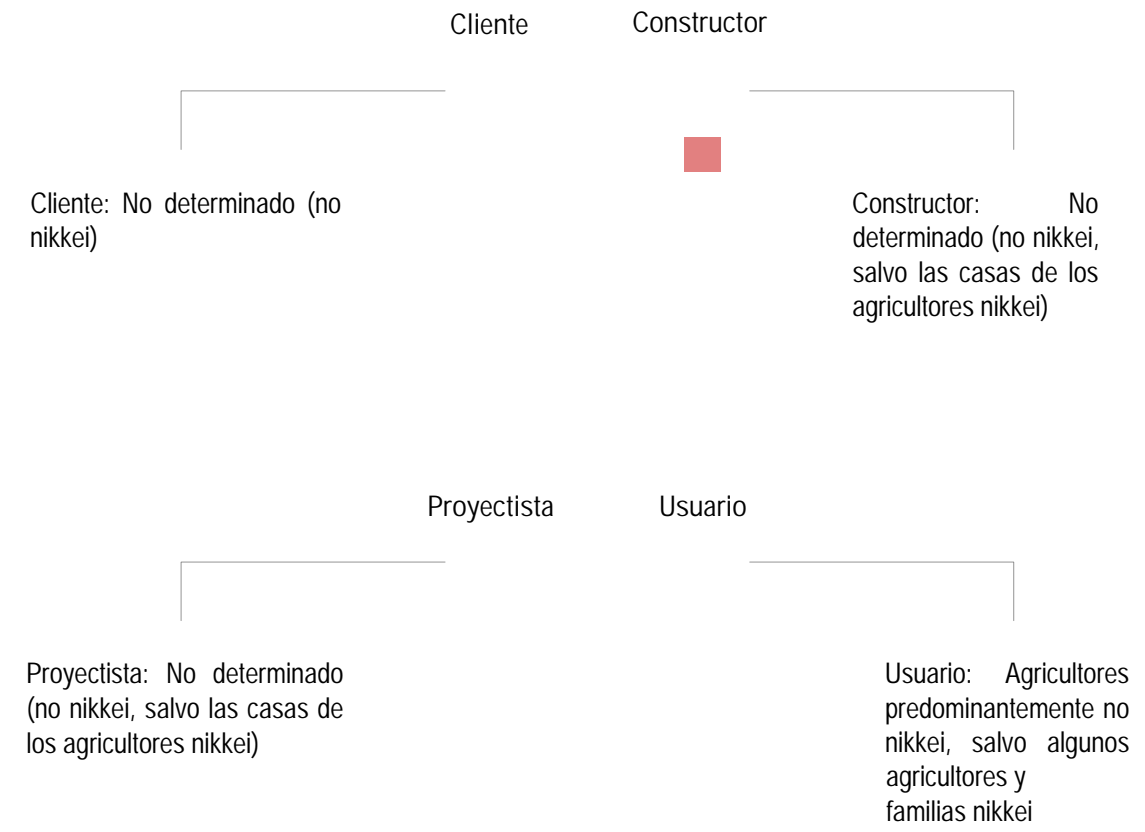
Cliente Constructor

Cliente: No determinado (no nikkei)

Constructor: No determinado (no nikkei, salvo las casas de los agricultores nikkei)

Proyectista Usuario

Proyectista: No determinado (no nikkei, salvo las casas de los agricultores nikkei)

Usuario: Agricultores predominantemente no nikkei, salvo algunos agricultores y familias nikkei